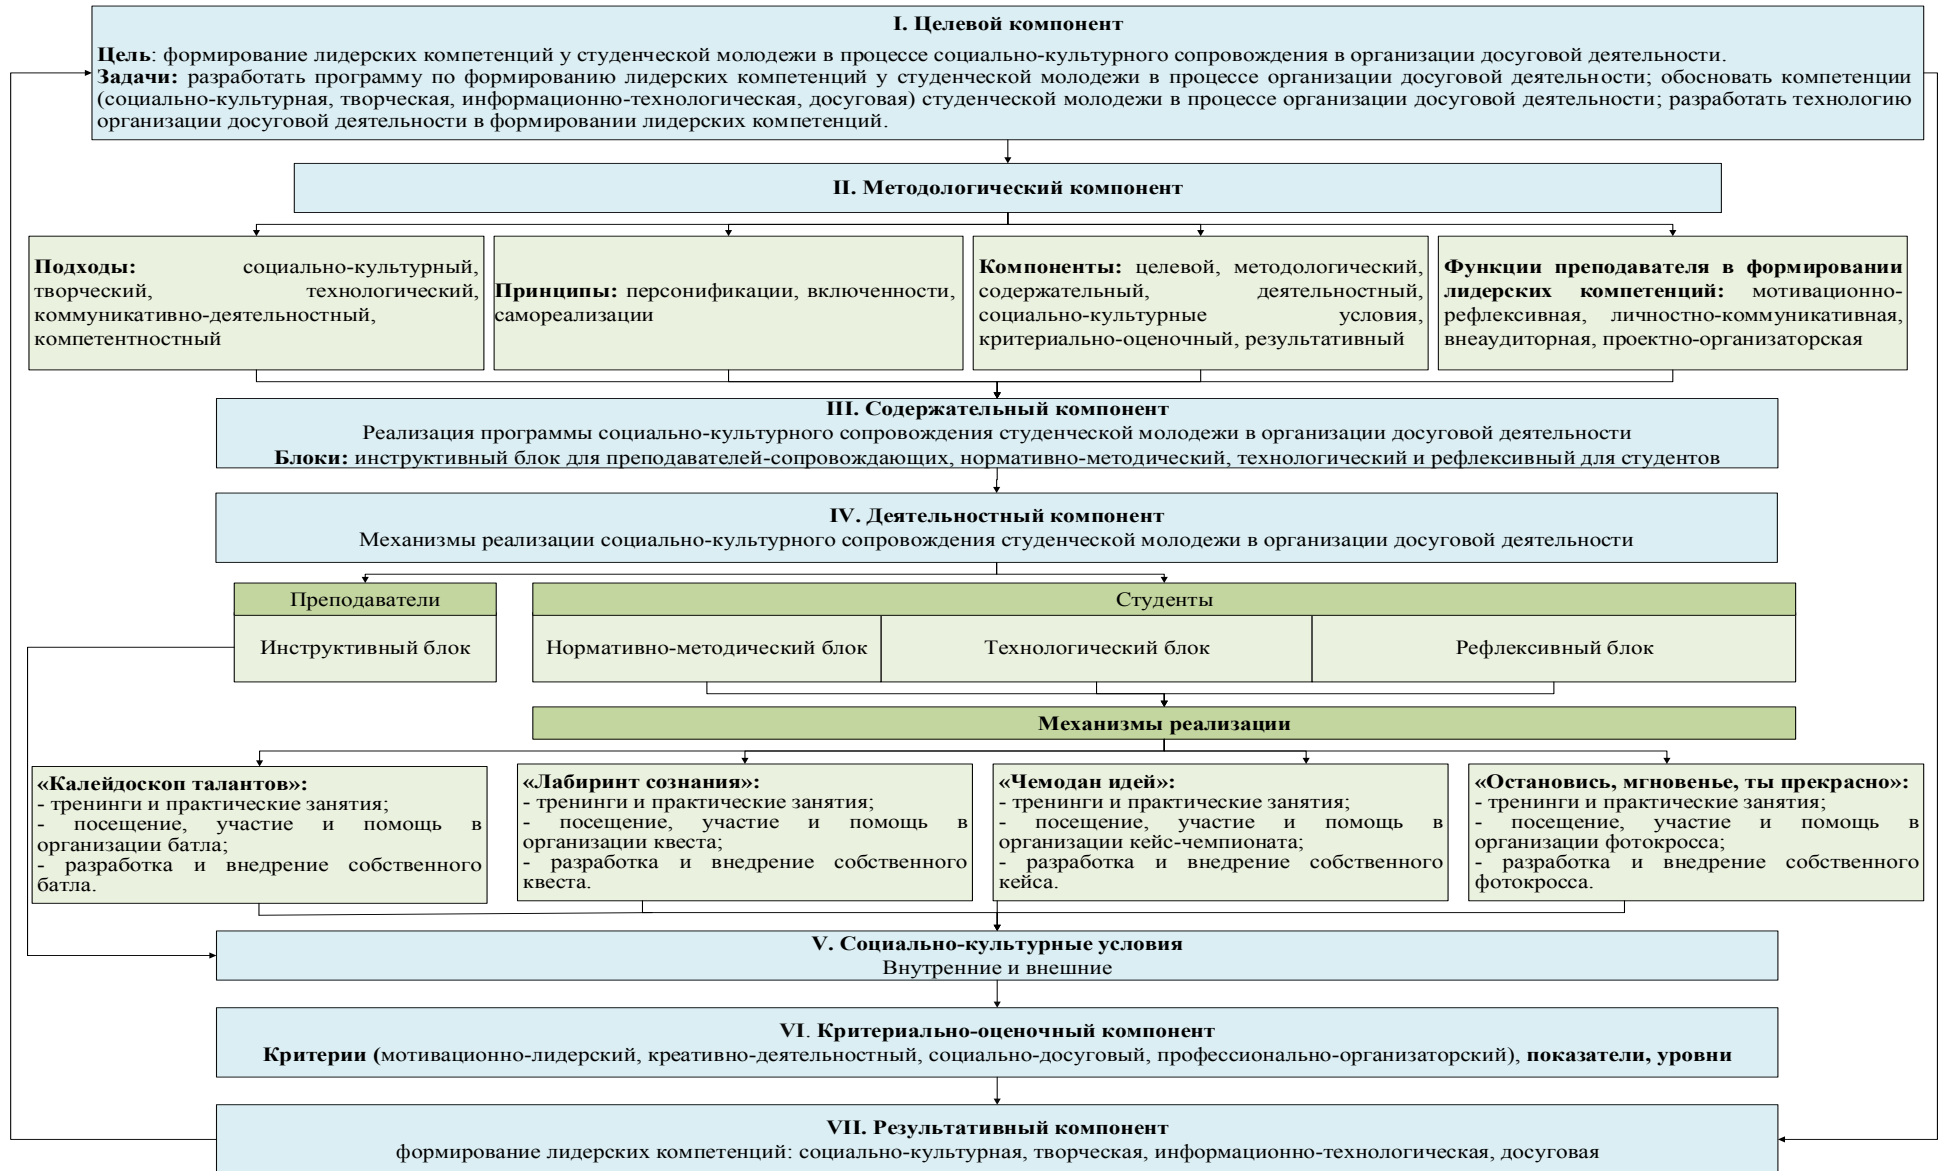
I. Целевой компонент

Цель: формирование лидерских компетенций у студенческой молодежи в процессе социально-культурного сопровождения в организации досуговой деятельности.
Задачи: разработать программу по формированию лидерских компетенций у студенческой молодежи в процессе организации досуговой деятельности; обосновать компетенции (социально-культурная, творческая, информационно-технологическая, досуговая) студенческой молодежи в процессе организации досуговой деятельности; разработать технологию организации досуговой деятельности в формировании лидерских компетенций.

II. Методологический компонент

Подходы: социально-культурный, творческий, технологический, коммуникативно-деятельностный, компетентностный

Принципы: персонификации, включенности, самореализации

Компоненты: целевой, методологический, содержательный, деятельностный, социально-культурные условия, критериально-оценочный, результативный

Функции преподавателя в формировании лидерских компетенций: мотивационно-рефлексивная, личностно-коммуникативная, внеаудиторная, проектно-организаторская

III. Содержательный компонент
Реализация программы социально-культурного сопровождения студенческой молодежи в организации досуговой деятельности
Блоки: инструктивный блок для преподавателей-сопровождающих, нормативно-методический, технологический и рефлексивный для студентов

IV. Деятельностный компонент
Механизмы реализации социально-культурного сопровождения студенческой молодежи в организации досуговой деятельности

Преподаватели

Инструктивный блок

Студенты

Нормативно-методический блок

Технологический блок

Рефлексивный блок

Механизмы реализации

«Калейдоскоп талантов»:
- тренинги и практические занятия;
- посещение, участие и помощь в организации батла;
- разработка и внедрение собственного батла.

«Лабиринт сознания»:
- тренинги и практические занятия;
- посещение, участие и помощь в организации квеста;
- разработка и внедрение собственного квеста.

«Чемодан идей»:
- тренинги и практические занятия;
- посещение, участие и помощь в организации кейс-чемпионата;
- разработка и внедрение собственного кейса.

«Остановись, мгновенье, ты прекрасно»:
- тренинги и практические занятия;
- посещение, участие и помощь в организации фотокросса;
- разработка и внедрение собственного фотокросса.

V. Социально-культурные условия
Внутренние и внешние

VI. Критериально-оценочный компонент
Критерии (мотивационно-лидерский, креативно-деятельностный, социально-досуговый, профессионально-организаторский), показатели, уровни

VII. Результативный компонент
формирование лидерских компетенций: социально-культурная, творческая, информационно-технологическая, досуговая